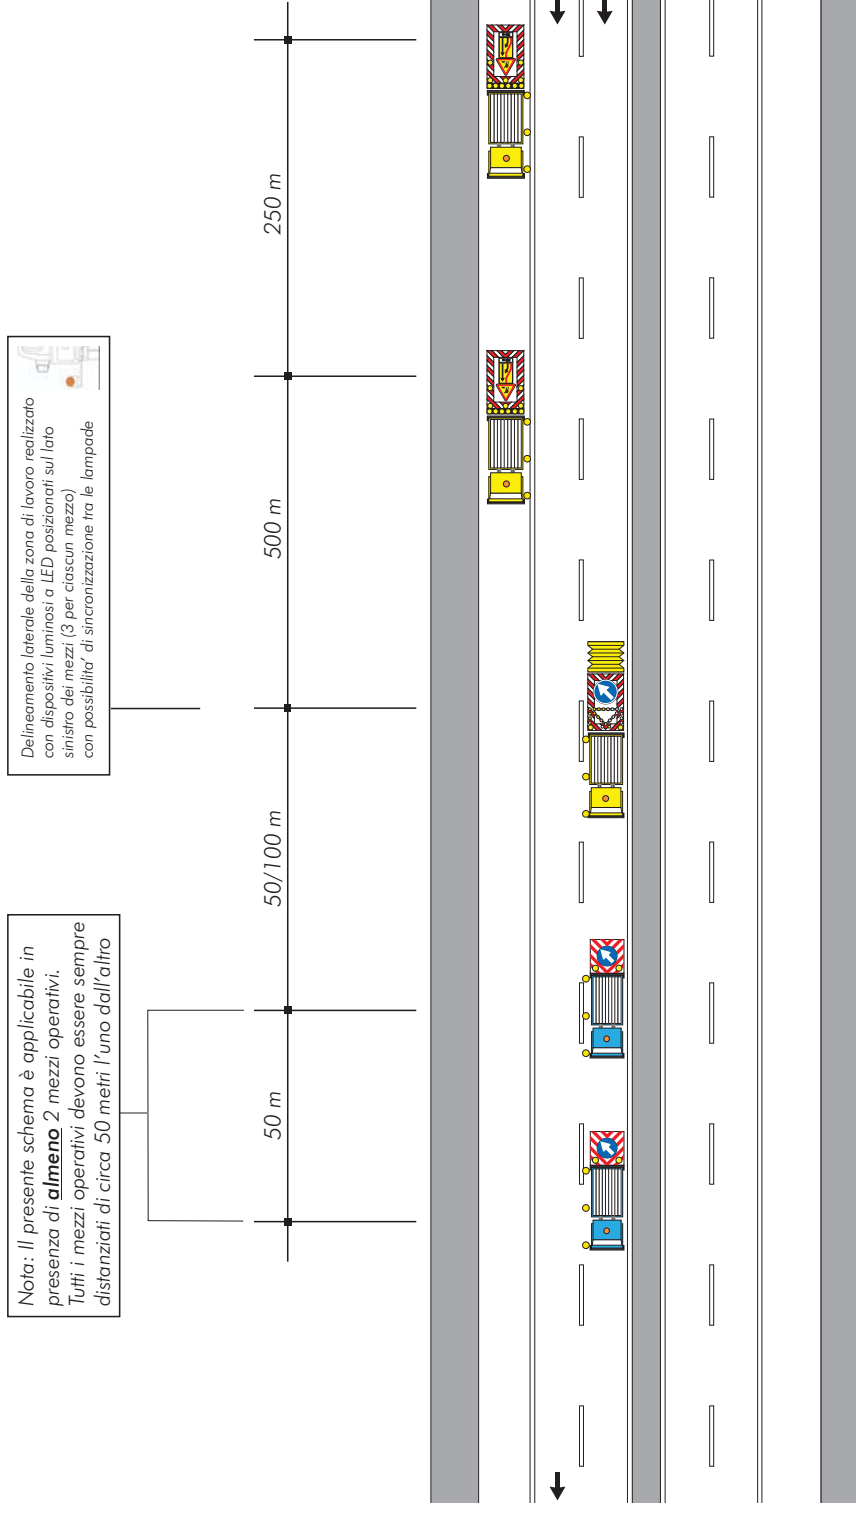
Nota: Il presente schema è applicabile in presenza di **almeno** 2 mezzi operativi. Tutti i mezzi operativi devono essere sempre distanziati di circa 50 metri l'uno dall'altro

Delineamento laterale della zona di lavoro realizzato con dispositivi luminosi a LED posizionati sul lato sinistro dei mezzi (3 per ciascun mezzo) con possibilita' di sincronizzazione tra le lampade

50 m

50/100 m

500 m

250 m